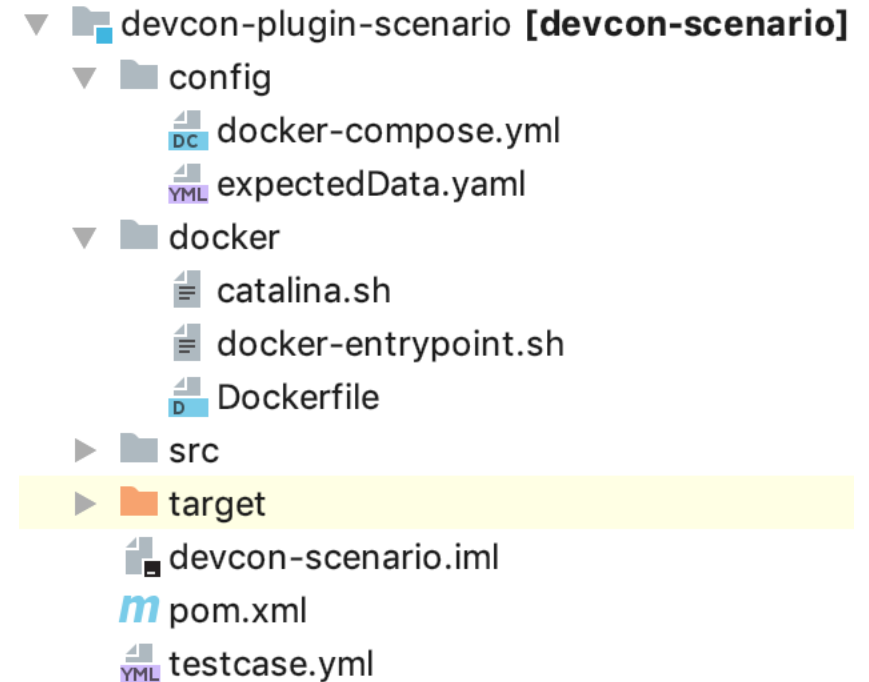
devcon-plugin-scenario **[devcon-scenario]**
config
DC docker-compose.yml
YML expectedData.yaml
docker
catalina.sh
docker-entrypoint.sh
D Dockerfile
src
target
devcon-scenario.iml
m pom.xml
YML testcase.yml